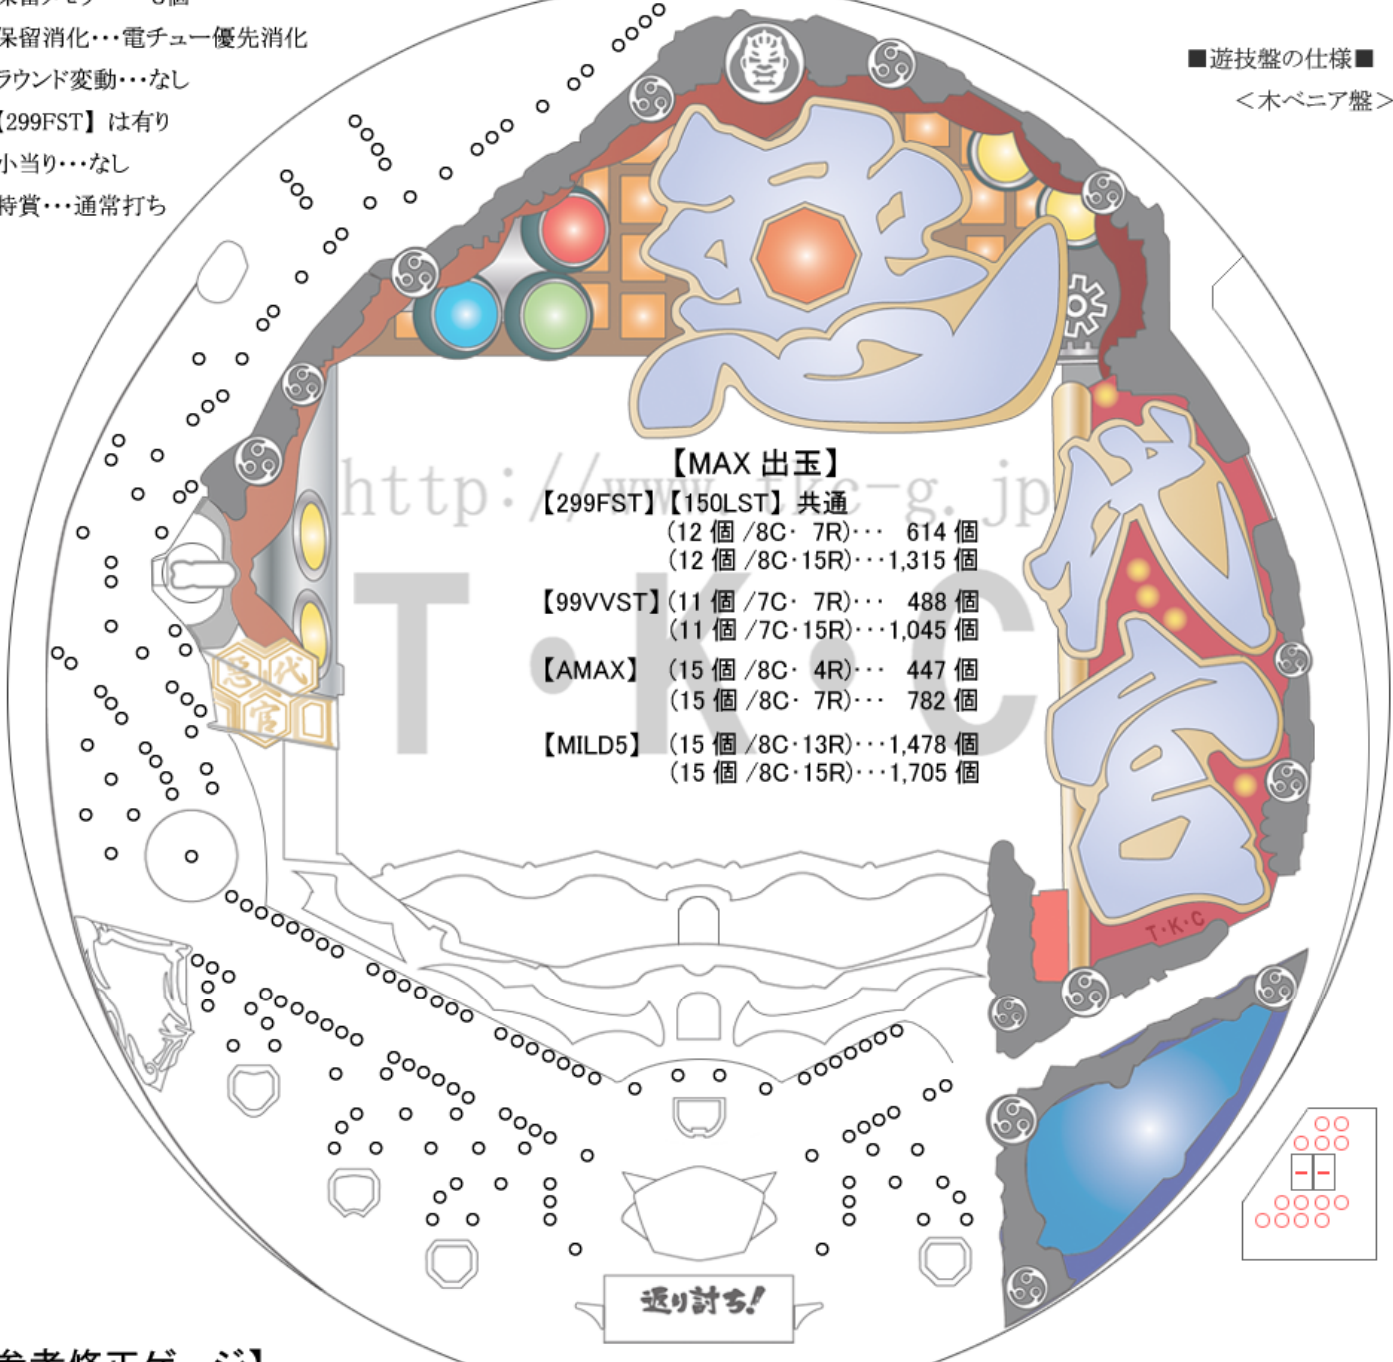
保留消化・・・電チュー優先消化
ラウンド変動・・・なし
【299FST】は有り
小当り・・・なし
特賞・・・通常打ち

■遊技盤の仕様■
＜木ベニア盤＞

【MAX 出玉】
【299FST】【150LST】共通
(12 個 /8C・ 7R)・・・ 614 個
(12 個 /8C・15R)・・・1,315 個
【99VVST】(11 個 /7C・ 7R)・・・ 488 個
(11 個 /7C・15R)・・・1,045 個
【AMAX】 (15 個 /8C・ 4R)・・・ 447 個
(15 個 /8C・ 7R)・・・ 782 個
【MILD5】 (15 個 /8C・13R)・・・1,478 個
(15 個 /8C・15R)・・・1,705 個

http://www.tkc-g.jp
T・K・C

忠代官

返り討ち!

T・K・C